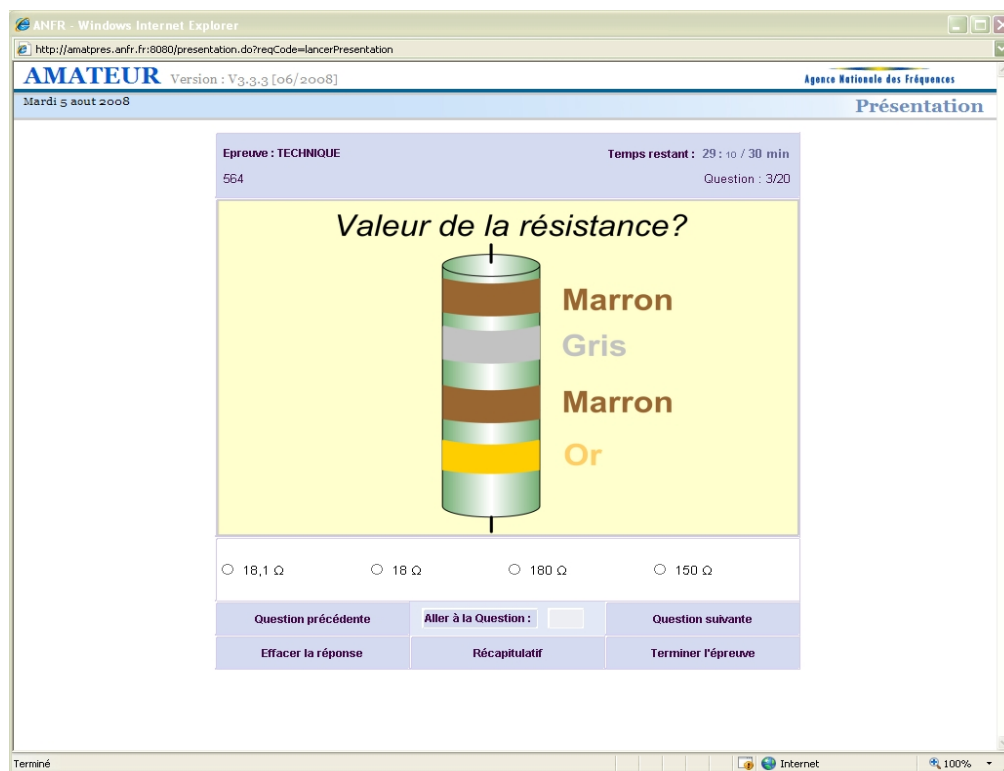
ANFR - Windows Internet Explorer

http://amatpres.anfr.fr:8080/presentation.do?reqCode=lancerPresentation

AMATEUR Version : V3.3.3 [06/2008]

Agence Nationale des Fréquences

Mardi 5 aout 2008

Présentation

Epreuve : TECHNIQUE

Temps restant : 29 : 10 / 30 min

564

Question : 3/20

Valeur de la résistance?

Marron

Gris

Marron

Or

○ 18,1 Ω ○ 18 Ω ○ 180 Ω ○ 150 Ω

Question précédente

Aller à la Question :

Question suivante

Effacer la réponse

Récapitulatif

Terminer l'épreuve

Terminé

Internet

100%